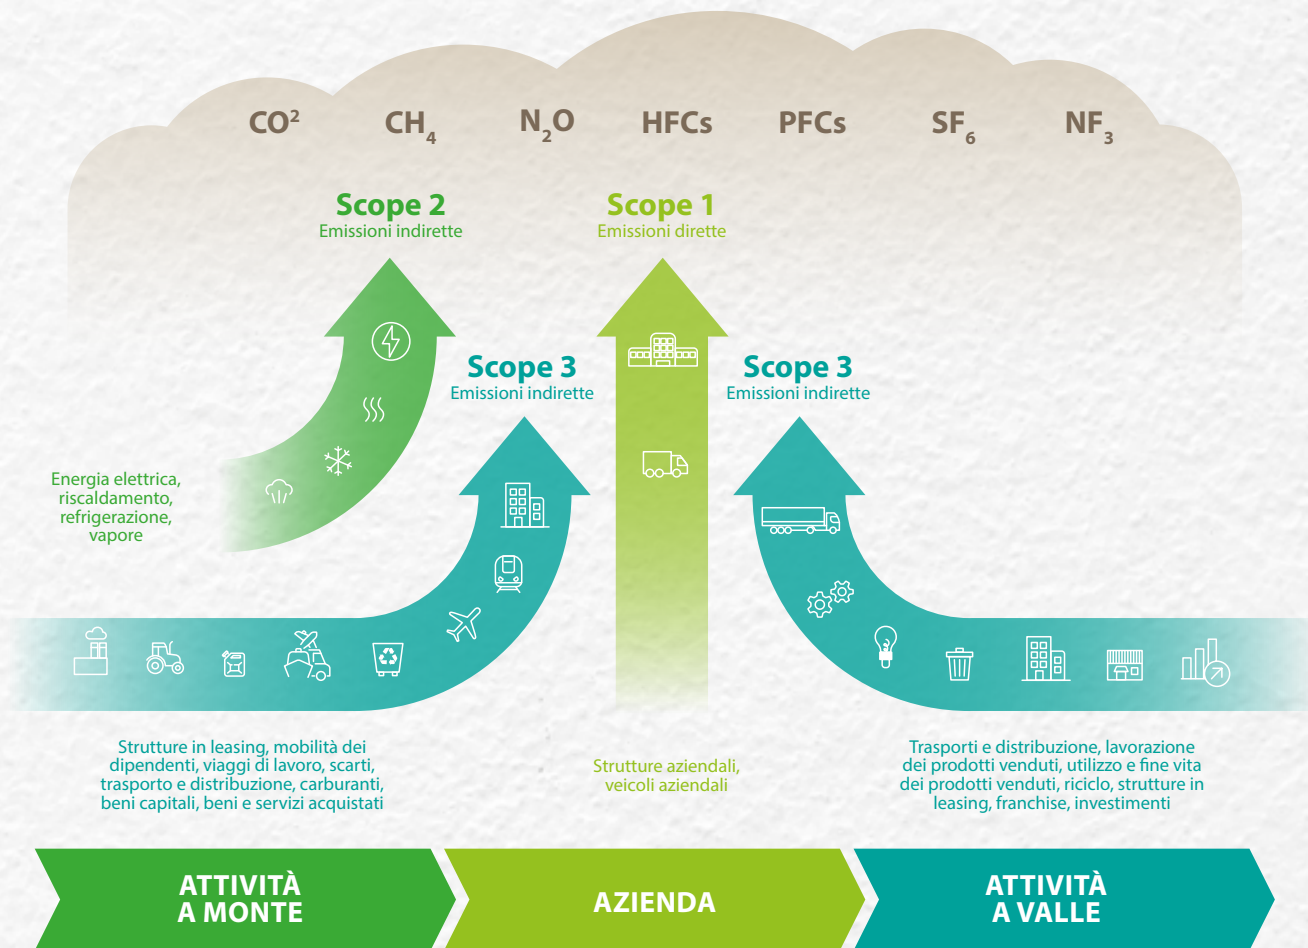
$CO^2$ $CH_4$ $N_2O$ HFCs PFCs $SF_6$ $NF_3$

Scope 2
Emissioni indirette

Scope 1
Emissioni dirette

Scope 3
Emissioni indirette

Scope 3
Emissioni indirette

Energia elettrica, riscaldamento, refrigerazione, vapore

Strutture in leasing, mobilità dei dipendenti, viaggi di lavoro, scarti, trasporto e distribuzione, carburanti, beni capitali, beni e servizi acquistati

Strutture aziendali, veicoli aziendali

Trasporti e distribuzione, lavorazione dei prodotti venduti, utilizzo e fine vita dei prodotti venduti, riciclo, strutture in leasing, franchise, investimenti

ATTIVITÀ A MONTE

AZIENDA

ATTIVITÀ A VALLE